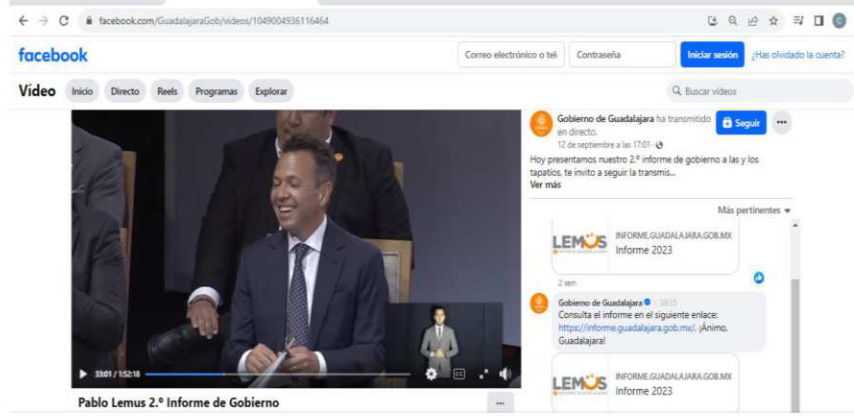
facebook.com/GuadalajaraGob/videos/1049004936116464

facebook

Correo electrónico o tel

Contraseña

Iniciar sesión

¿Has olvidado la cuenta?

Video

Inicio

Directo

Reels

Programas

Explorar

Buscar vídeos

Gobierno de Guadalajara ha transmitido en directo.

12 de septiembre a las 17:01 ·

Seguir

Hoy presentamos nuestro 2.º informe de gobierno a las y los tapatíos, te invito a seguir la transmis...

Ver más

Más pertinentes

LEMUS

INFORME.GUADALAJARA.GOB.MX

Informe 2023

2 sem

Gobierno de Guadalajara · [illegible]

Consulta el informe en el siguiente enlace: https://informe.guadalajara.gob.mx/. ¡Ánimo, Guadalajara!

LEMUS

INFORME.GUADALAJARA.GOB.MX

Informe 2023

33:01 / 1:52:18

Pablo Lemus 2.º Informe de Gobierno

...